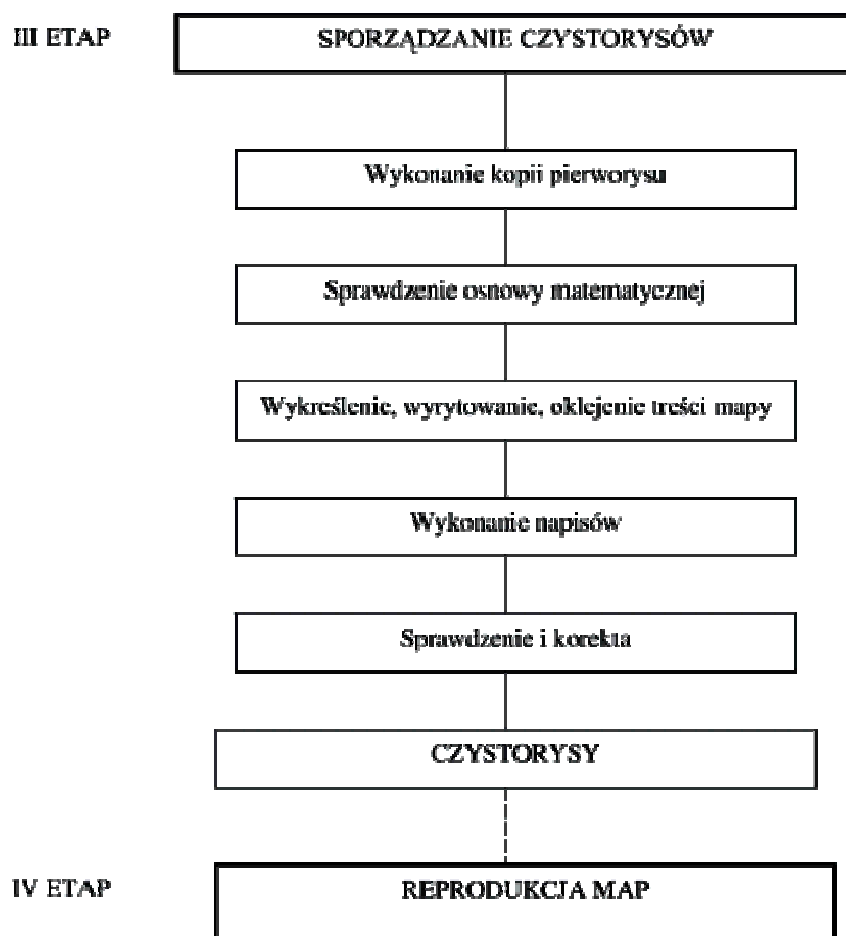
III ETAP

SPORZĄDZANIE CZYSTORYSÓW

Wykonanie kopii pierworysu

Sprawdzenie osnowy matematycznej

Wykreślenie, wyrytowanie, oklejenie treści mapy

Wykonanie napisów

Sprawdzenie i korekta

CZYSTORYSY

IV ETAP

REPRODUKCJA MAP